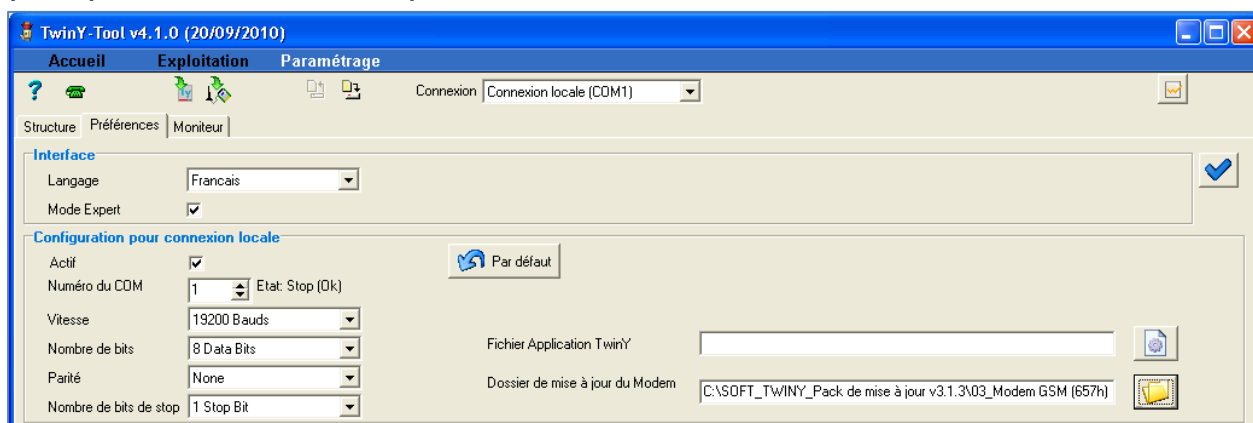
TwinY-Tool v4.1.0 (20/09/2010)

Accueil Exploitation Paramétrage

Connexion Connexion locale (COM1)

Structure Préférences Moniteur

Interface

Langage Francais

Mode Expert

Configuration pour connexion locale

Par défaut

Actif

Numéro du COM 1 Etat: Stop (Ok)

Vitesse 19200 Bauds

Nombre de bits 8 Data Bits

Parité None

Nombre de bits de stop 1 Stop Bit

Fichier Application TwinY

Dossier de mise à jour du Modem C:\SOFT_TWINY_Pack de mise à jour v3.1.3\03_Modem GSM (657h)